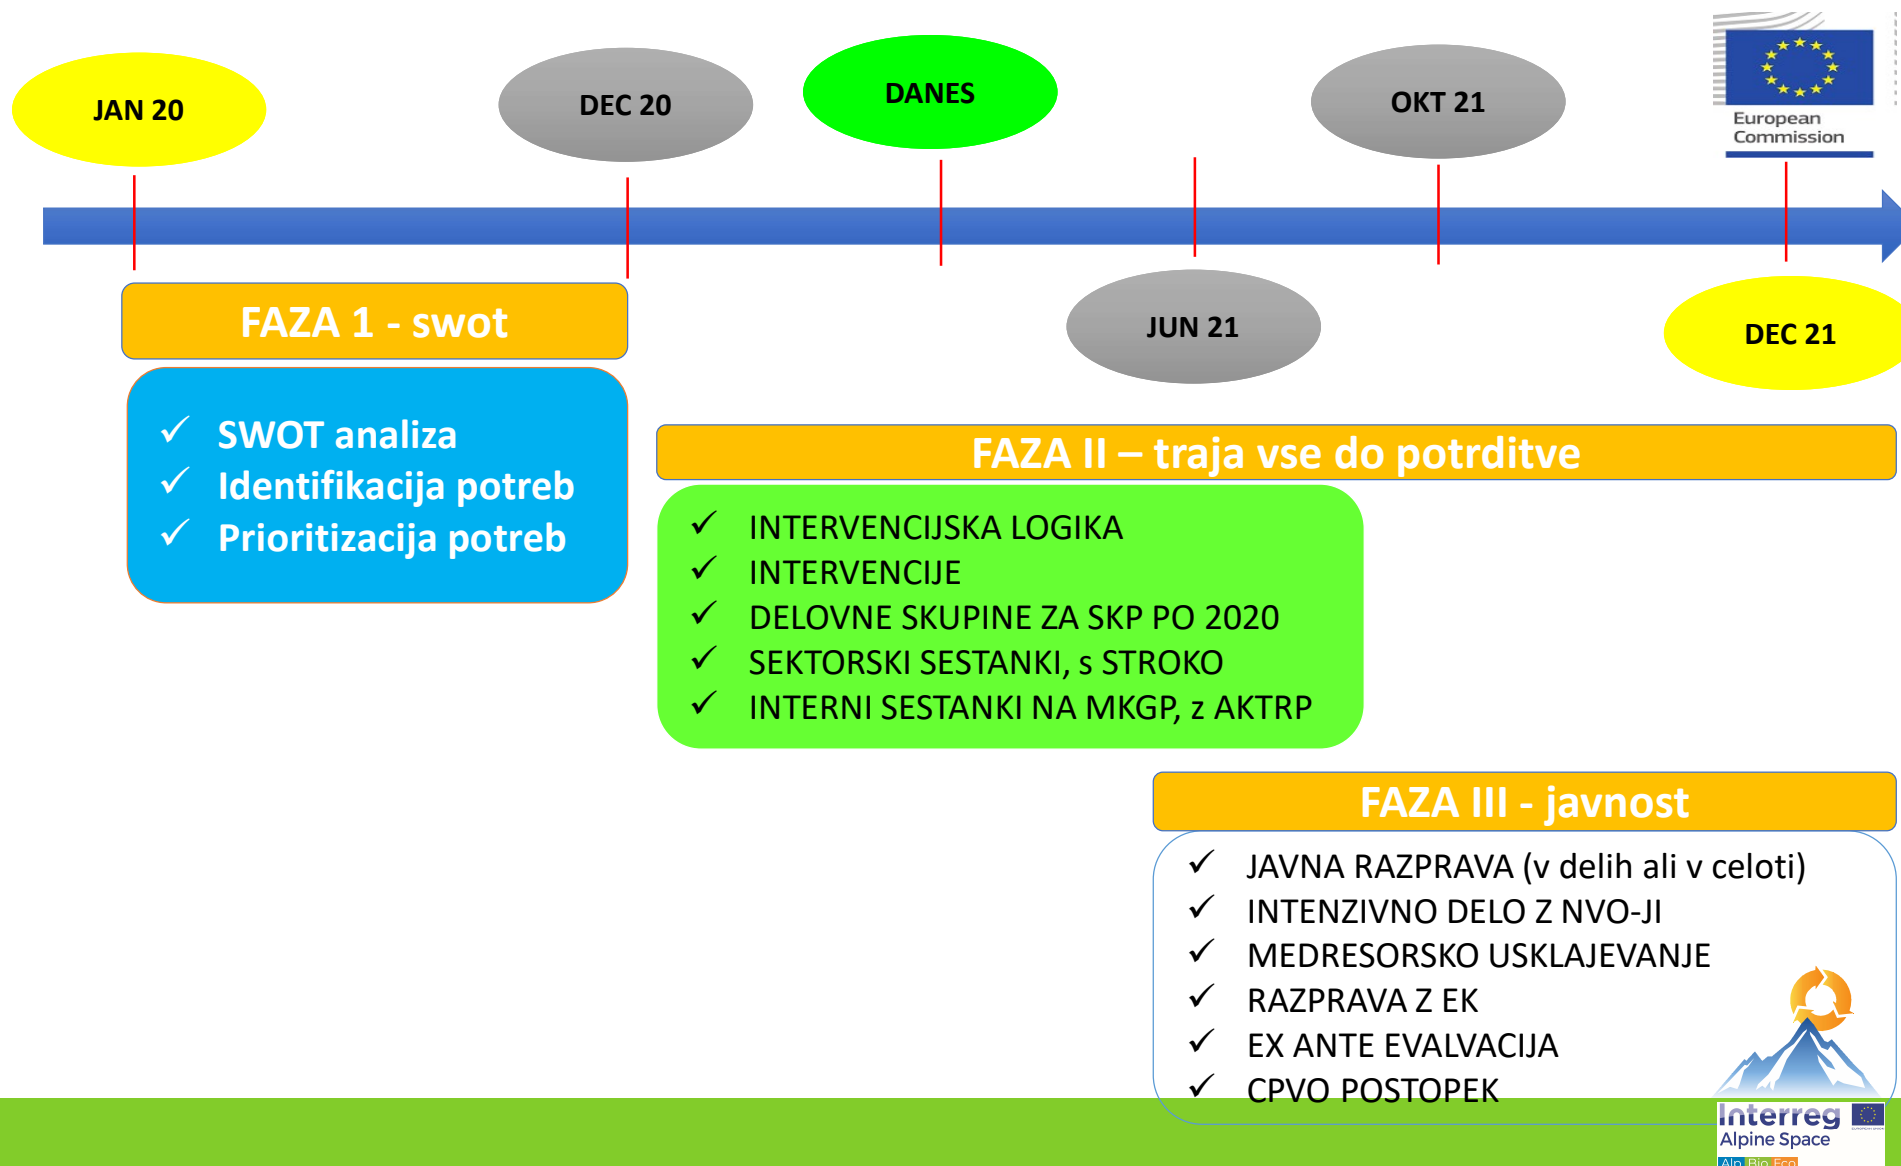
JAN 20

DEC 20

DANES

OKT 21

European Commission

JUN 21

DEC 21

FAZA 1 - swot

✓ SWOT analiza
✓ Identifikacija potreb
✓ Prioritizacija potreb

FAZA II – traja vse do potrditve

✓ INTERVENCIJSKA LOGIKA
✓ INTERVENCIJE
✓ DELOVNE SKUPINE ZA SKP PO 2020
✓ SEKTORSKI SESTANKI, s STROKO
✓ INTERNI SESTANKI NA MKGP, z AKTRP

FAZA III - javnost

✓ JAVNA RAZPRAVA (v delih ali v celoti)
✓ INTENZIVNO DELO Z NVO-JI
✓ MEDRESORSKO USKLAJEVANJE
✓ RAZPRAVA Z EK
✓ EX ANTE EVALVACIJA
✓ CPVO POSTOPEK

Interreg
Alpine Space
Alp Bio Eco